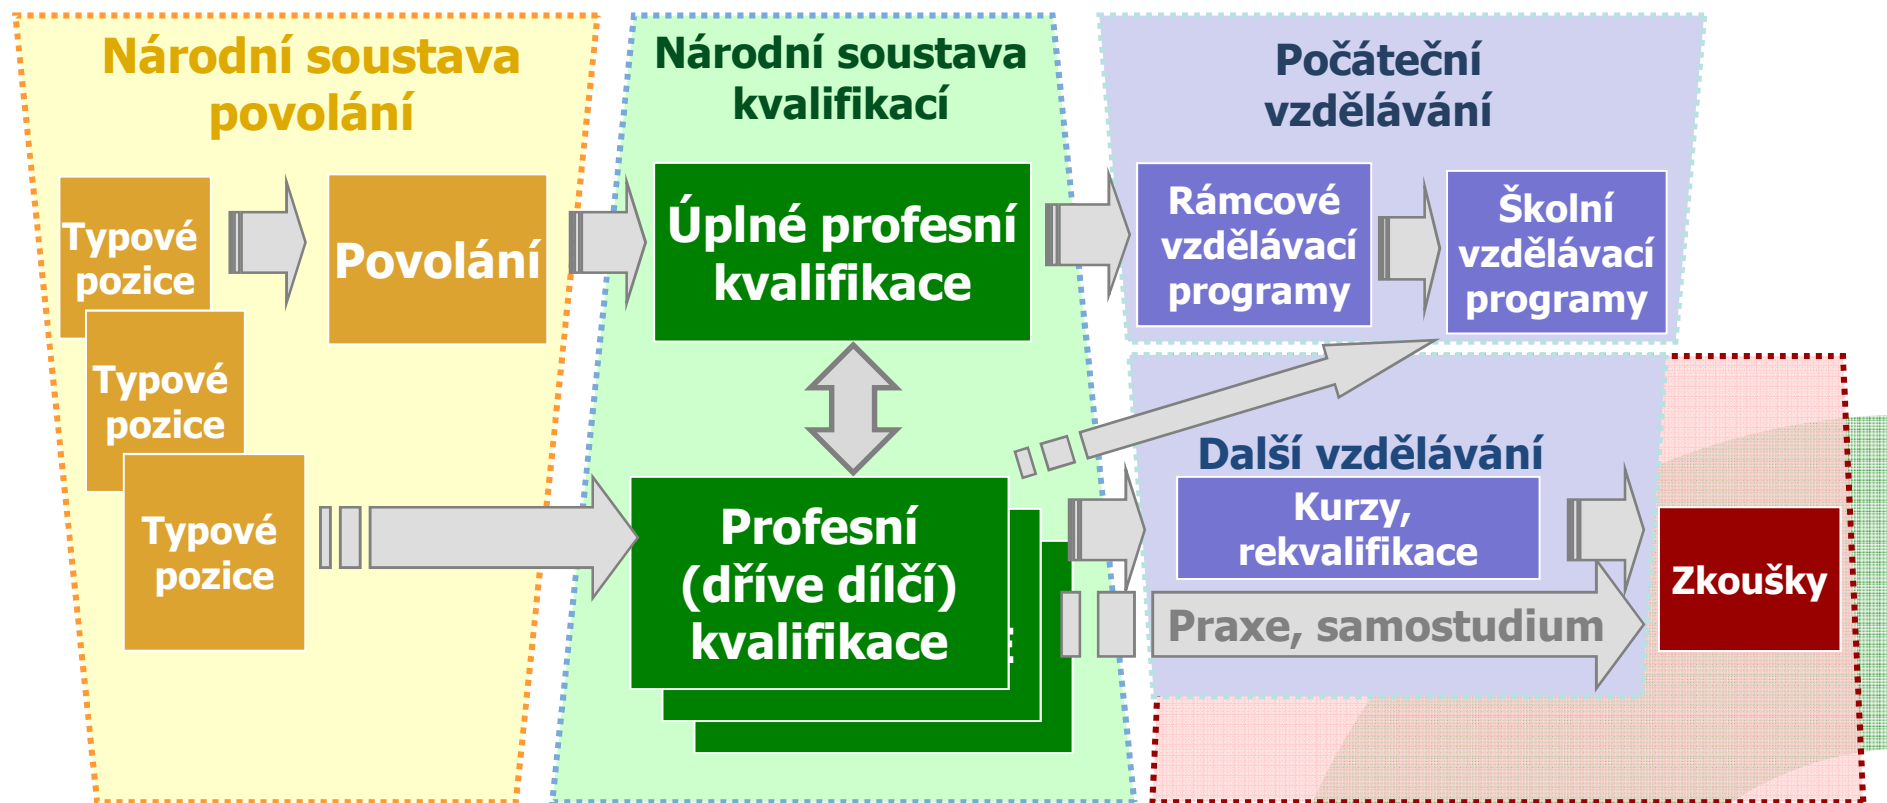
Národní soustava povolání

Typové pozice

Typové pozice

Typové pozice

Povolání

Národní soustava kvalifikací

Úplné profesní kvalifikace

Profesní (dříve dílčí) kvalifikace

Počáteční vzdělávání

Rámcové vzdělávací programy

Školní vzdělávací programy

Další vzdělávání

Kurzy, rekvalifikace

Praxe, samostudium

Zkoušky